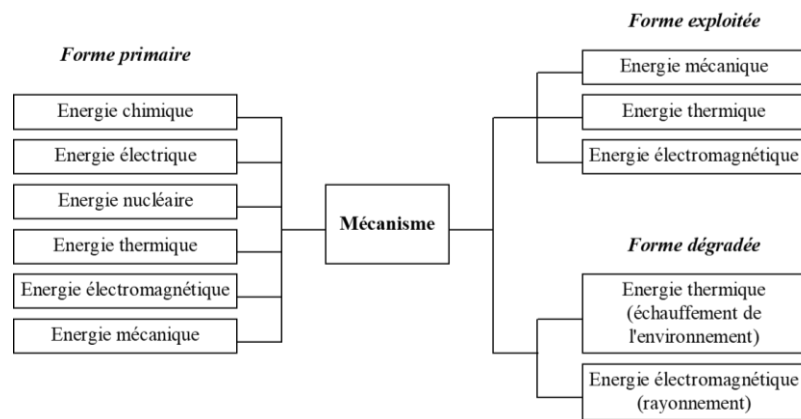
Forme primaire

Energie chimique

Energie électrique

Energie nucléaire

Energie thermique

Energie électromagnétique

Energie mécanique

Mécanisme

Forme exploitée

Energie mécanique

Energie thermique

Energie électromagnétique

Forme dégradée

Energie thermique (échauffement de l'environnement)

Energie électromagnétique (rayonnement)